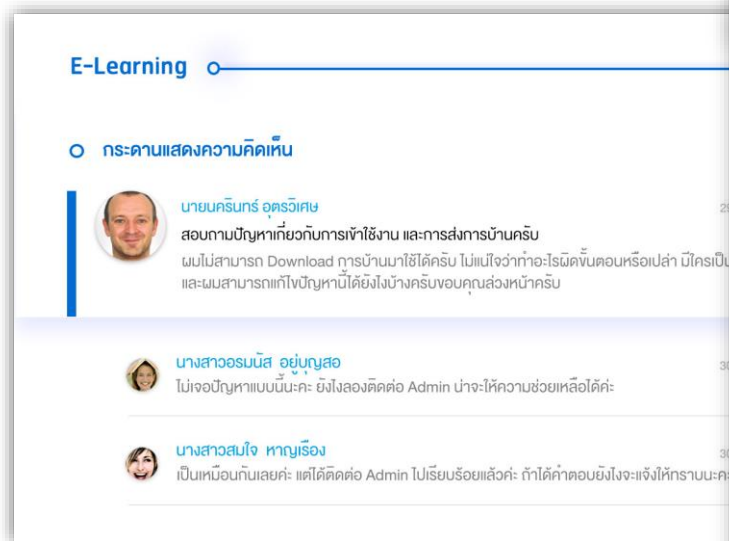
E-Learning

กระดานแสดงความคิดเห็น

นายนครินทร์ อุตรวิเศษ
2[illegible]
สอบถามปัญหาเกี่ยวกับการเข้าใช้งาน และการส่งการบ้านครับ
ผมไม่สามารถ Download การบ้านมาใช้ได้ครับ ไม่แน่ใจว่าทำอะไรผิดขั้นตอนหรือเปล่า มีใครเป็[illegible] และผมสามารถแก้ไขปัญหานี้ได้ยังไงบ้างครับขอบคุณล่วงหน้าครับ

นางสาวอรมนัส อยู่บุญสอ
3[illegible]
ไม่เจอปัญหาแบบนี้นะคะ ยังไงลองติดต่อ Admin น่าจะให้ความช่วยเหลือได้ค่ะ

นางสาวสมใจ หาญเรือง
3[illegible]
เป็นเหมือนกันเลยค่ะ แต่ได้ติดต่อ Admin ไปเรียบร้อยแล้วค่ะ ถ้าได้คำตอบยังไงจะแจ้งให้ทราบนะค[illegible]